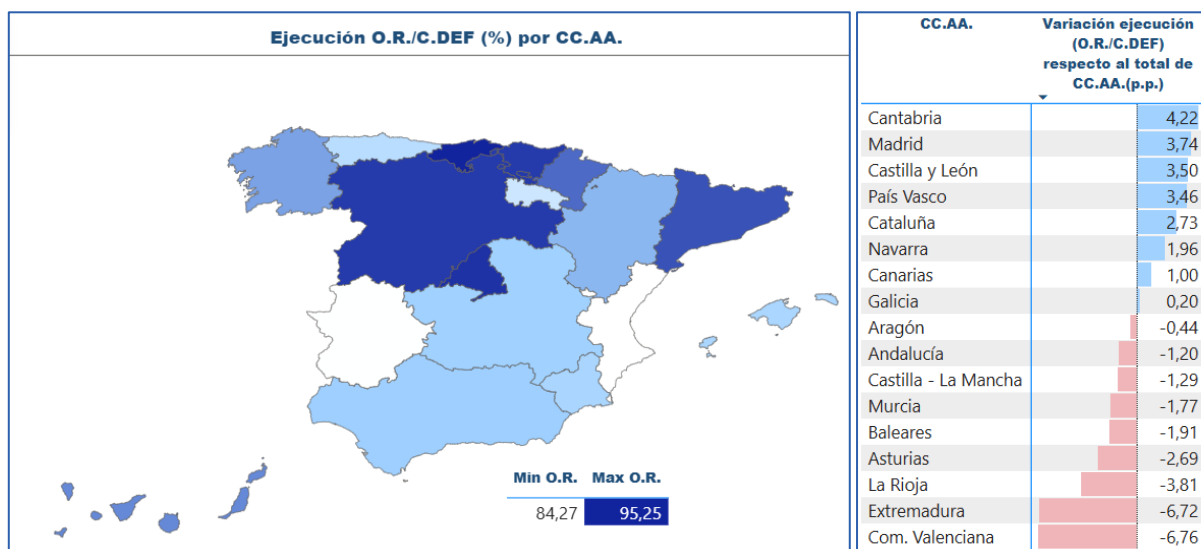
Ejecución O.R./C.DEF (%) por CC.AA.

| Min O.R. | Max O.R. |
|---|---|
| 84,27 | 95,25 |

| CC.AA. | Variación ejecución (O.R./C.DEF) respecto al total de CC.AA.(p.p.) |
|---|---|
| Cantabria | 4,22 |
| Madrid | 3,74 |
| Castilla y León | 3,50 |
| País Vasco | 3,46 |
| Cataluña | 2,73 |
| Navarra | 1,96 |
| Canarias | 1,00 |
| Galicia | 0,20 |
| Aragón | -0,44 |
| Andalucía | -1,20 |
| Castilla - La Mancha | -1,29 |
| Murcia | -1,77 |
| Baleares | -1,91 |
| Asturias | -2,69 |
| La Rioja | -3,81 |
| Extremadura | -6,72 |
| Com. Valenciana | -6,76 |